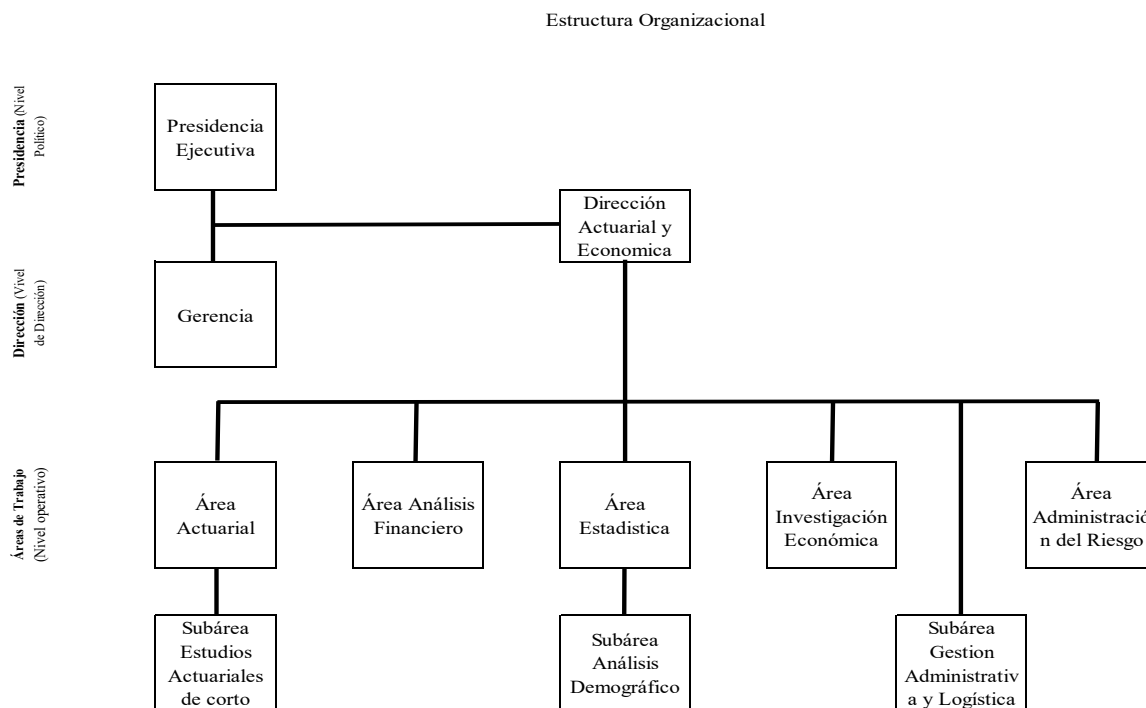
Estructura Organizacional

Presidencia (Nivel Político)

Dirección (Nivel de Dirección)

Áreas de Trabajo (Nivel operativo)

Presidencia Ejecutiva

Dirección Actuarial y Economica

Gerencia

Área Actuarial

Área Análisis Financiero

Área Estadistica

Área Investigación Económica

Área Administració n del Riesgo

Subárea Estudios Actuariales de corto

Subárea Análisis Demográfico

Subárea Gestion Administrativ a y Logística